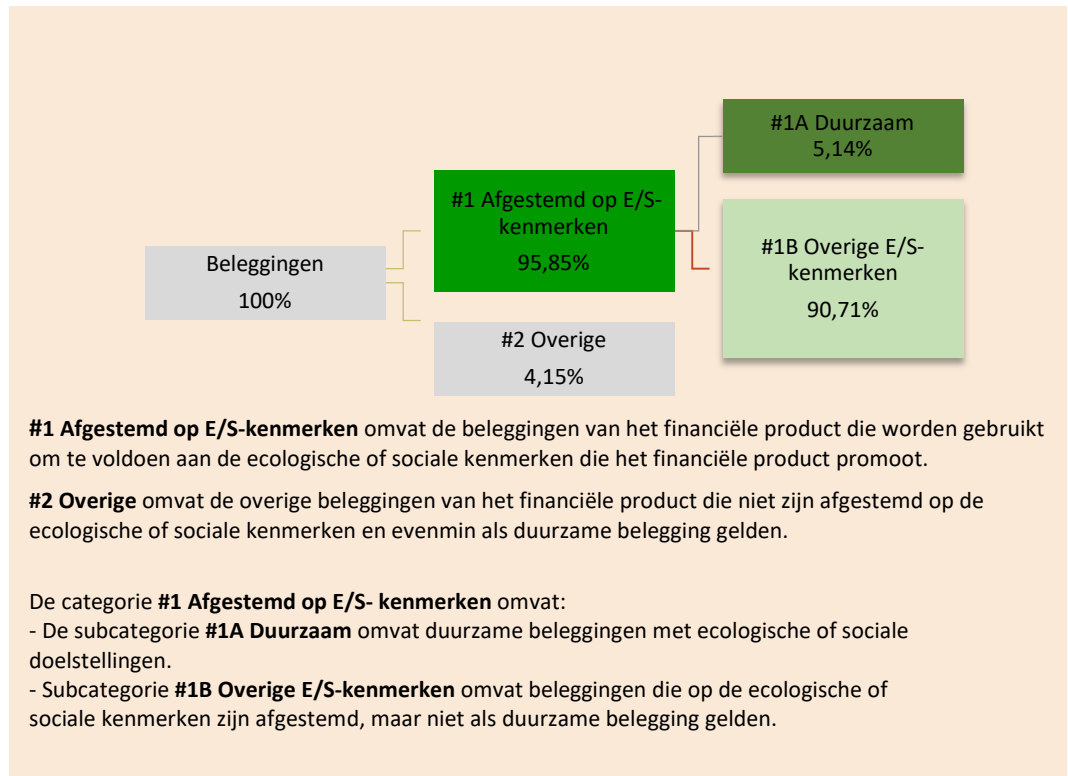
Beleggingen
100%

#1 Afgestemd op E/S-kenmerken
95,85%

#2 Overige
4,15%

#1A Duurzaam
5,14%

#1B Overige E/S-kenmerken
90,71%

**#1 Afgestemd op E/S-kenmerken** omvat de beleggingen van het financiële product die worden gebruikt om te voldoen aan de ecologische of sociale kenmerken die het financiële product promoot.

**#2 Overige** omvat de overige beleggingen van het financiële product die niet zijn afgestemd op de ecologische of sociale kenmerken en evenmin als duurzame belegging gelden.

De categorie **#1 Afgestemd op E/S- kenmerken** omvat:
- De subcategorie **#1A Duurzaam** omvat duurzame beleggingen met ecologische of sociale doelstellingen.
- Subcategorie **#1B Overige E/S-kenmerken** omvat beleggingen die op de ecologische of sociale kenmerken zijn afgestemd, maar niet als duurzame belegging gelden.